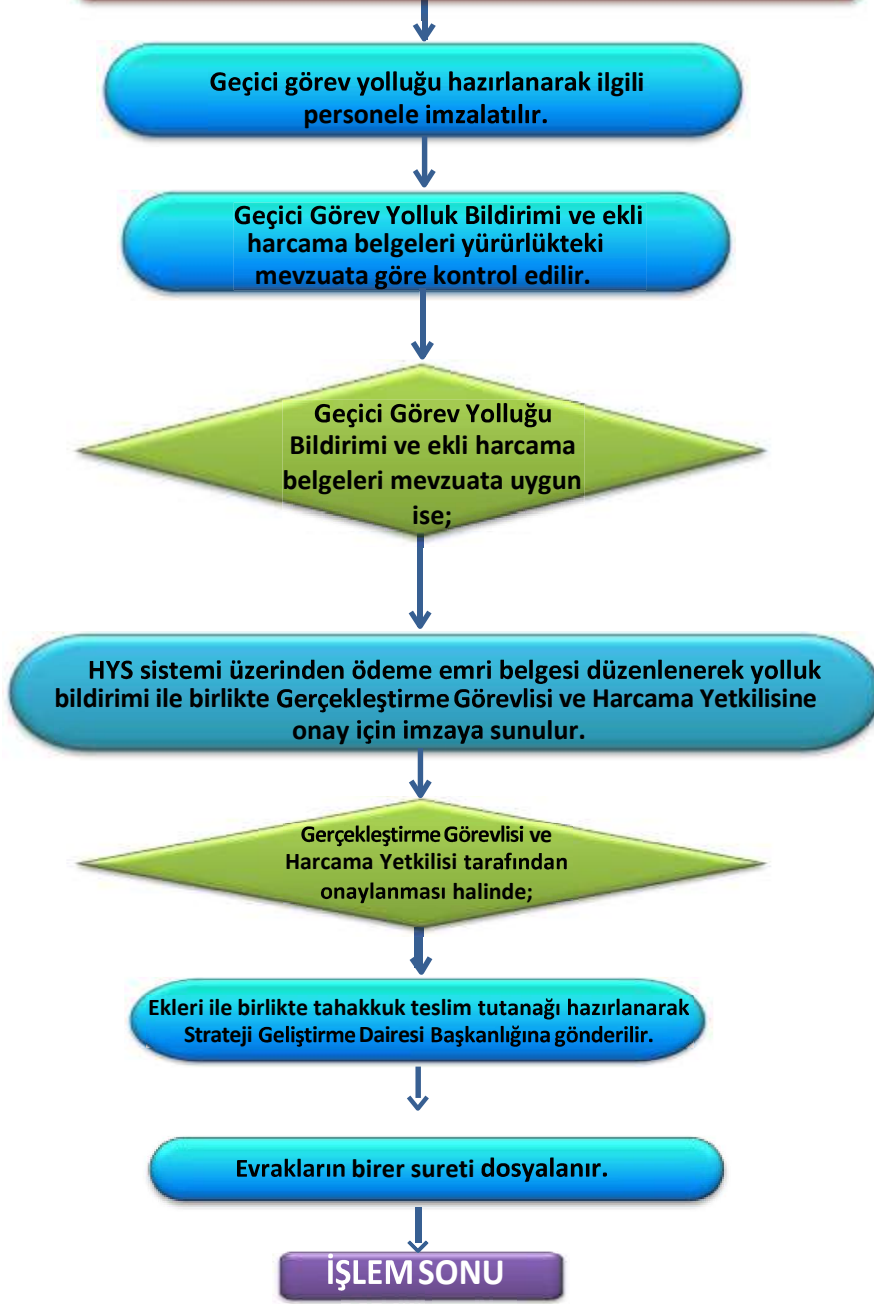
Geçici görev yolluğu hazırlanarak ilgili personele imzalatılır.

Geçici Görev Yolluk Bildirimi ve ekli harcama belgeleri yürürlükteki mevzuata göre kontrol edilir.

Geçici Görev Yolluğu Bildirimi ve ekli harcama belgeleri mevzuata uygun ise;

HYS sistemi üzerinden ödeme emri belgesi düzenlenerek yolluk bildirimi ile birlikte Gerçekleştirme Görevlisi ve Harcama Yetkilisine onay için imzaya sunulur.

Gerçekleştirme Görevlisi ve Harcama Yetkilisi tarafından onaylanması halinde;

Ekleri ile birlikte tahakkuk teslim tutanağı hazırlanarak Strateji Geliştirme Dairesi Başkanlığına gönderilir.

Evrakların birer sureti dosyalanır.

İŞLEM SONU